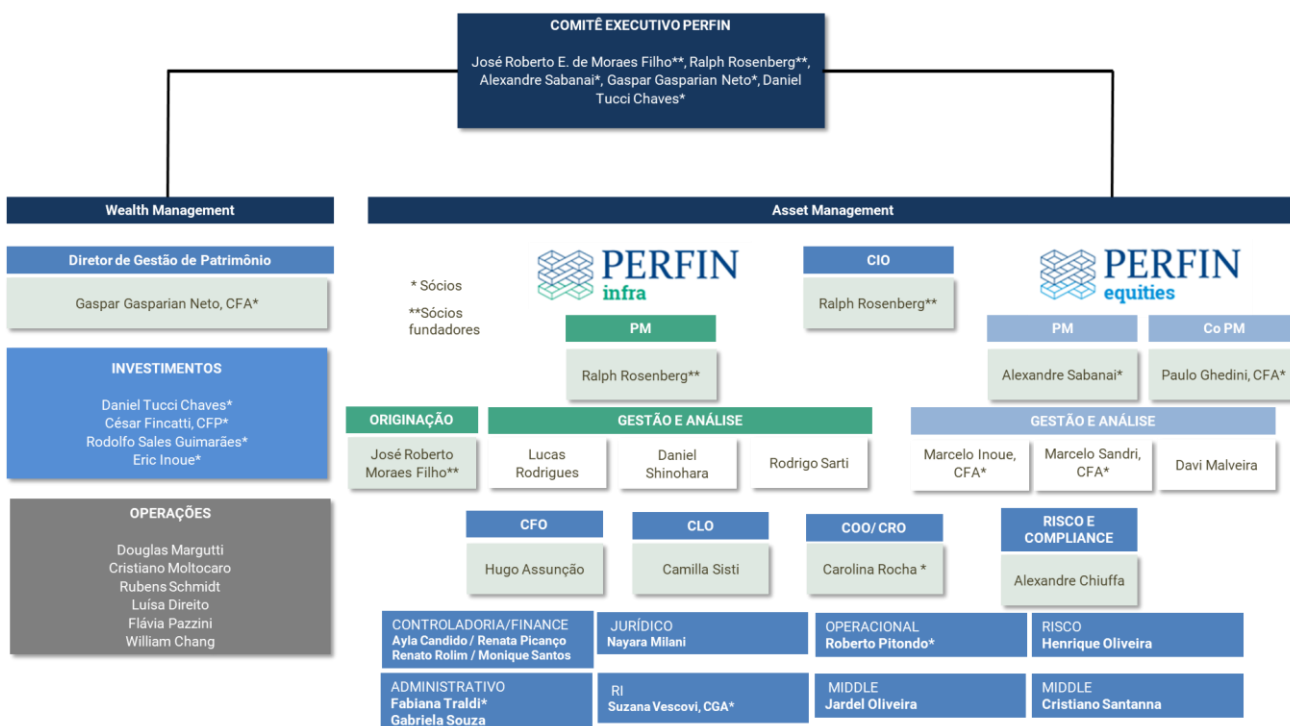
COMITÊ EXECUTIVO PERFIN

José Roberto E. de Moraes Filho**, Ralph Rosenberg**, Alexandre Sabanai*, Gaspar Gasparian Neto*, Daniel Tucci Chaves*

Wealth Management

Diretor de Gestão de Patrimônio

Gaspar Gasparian Neto, CFA*

INVESTIMENTOS

Daniel Tucci Chaves*
César Fincatti, CFP*
Rodolfo Sales Guimarães*
Eric Inoue*

OPERAÇÕES

Douglas Margutti
Cristiano Moltocaro
Rubens Schmidt
Luísa Direito
Flávia Pazzini
William Chang

Asset Management

* Sócios

**Sócios fundadores

PERFIN infra

PM

Ralph Rosenberg**

CIO

Ralph Rosenberg**

PERFIN equities

PM

Alexandre Sabanai*

Co PM

Paulo Ghedini, CFA*

ORIGINAÇÃO

José Roberto Moraes Filho**

GESTÃO E ANÁLISE

Lucas Rodrigues

Daniel Shinohara

Rodrigo Sarti

GESTÃO E ANÁLISE

Marcelo Inoue, CFA*

Marcelo Sandri, CFA*

Davi Malveira

CFO

Hugo Assunção

CLO

Camilla Sisti

COO/ CRO

Carolina Rocha *

RISCO E COMPLIANCE

Alexandre Chiuffa

CONTROLADORIA/FINANCE
Ayla Candido / Renata Picanço
Renato Rolim / Monique Santos

JURÍDICO
Nayara Milani

OPERACIONAL
Roberto Pitondo*

RISCO
Henrique Oliveira

ADMINISTRATIVO
Fabiana Traldi*
Gabriela Souza

RI
Suzana Vescovi, CGA*

MIDDLE
Jardel Oliveira

MIDDLE
Cristiano Santanna